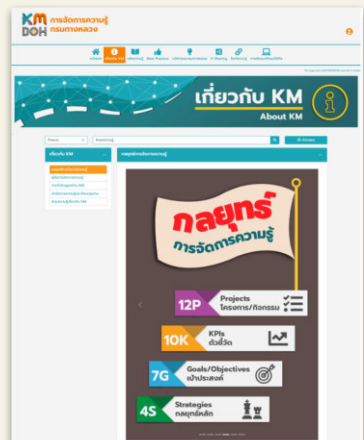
KM DOH การจัดการความรู้ กรมทางหลวง

เกี่ยวกับ KM
About KM

เกี่ยวกับ KM

กลยุทธ์การจัดการความรู้

กลยุทธ์
การจัดการความรู้

12P Projects โครงการ/กิจกรรม

10K KPIs ตัวชี้วัด

7G Goals/Objectives เป้าประสงค์

4S Strategies กลยุทธ์หลัก